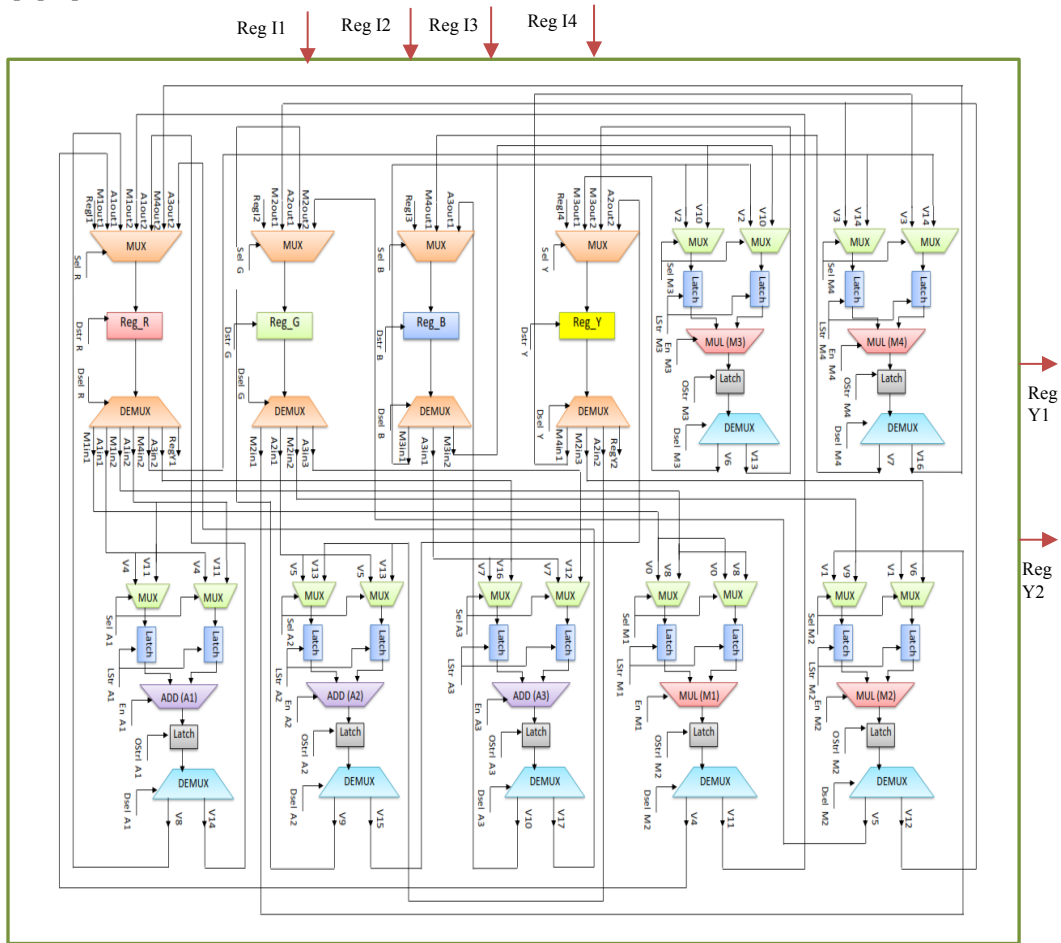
Reg I1 Reg I2 Reg I3 Reg I4

RegI1 M1out1 A1out1 M1out2 A1out2 M4out2 A1out2 A3out2
MUX
Sel R
Reg_R
Dstr R
Dsel R
DEMUX
M1in1 A1in1 M1in2 A1in2 M4in2 A1in2 RegY1

RegI2 M2out1 A2out1 M2out2
MUX
Sel G
Reg_G
Dstr G
Dsel G
DEMUX
M2in1 A2in1 M2in2 A3in3

RegI3 M4out1 A3out1
MUX
Sel B
Reg_B
Dstr B
Dsel B
DEMUX
M3in1 A3in1 M3in2

RegI4 M3out1 M3out2 A2out2
MUX
Sel Y
Reg_Y
Dstr Y
Dsel Y
DEMUX
M4in1 M2in3 A2in2 RegY2

V2 V10 V2 V10
MUX MUX
Sel M3
Latch Latch
LStr M3
En M3
MUL (M3)
OStr M3
Latch
Dsel M3
DEMUX
V6 V13

V3 V14 V3 V14
MUX MUX
Sel M4
Latch Latch
LStr M4
En M4
MUL (M4)
OStr M4
Latch
Dsel M4
DEMUX
V7 V16

Reg Y1

Reg Y2

V4 V11 V4 V11
MUX MUX
Sel A1
Latch Latch
LStr A1
En A1
ADD (A1)
OStrl A1
Latch
Dsel A1
DEMUX
V8 V14

V5 V13 V5 V13
MUX MUX
Sel A2
Latch Latch
LStr A2
En A2
ADD (A2)
OStrl A2
Latch
Dsel A2
DEMUX
V9 V15

V7 V16 V7 V12
MUX MUX
Sel A3
Latch Latch
LStr A3
En A3
ADD (A3)
OStrl A3
Latch
Dsel A3
DEMUX
V10 V17

V0 V8 V0 V8
MUX MUX
Sel M1
Latch Latch
LStr M1
En M1
MUL (M1)
OStrl M2
Latch
Dsel M2
DEMUX
V4 V11

V1 V9 V1 V6
MUX MUX
Sel M2
Latch Latch
LStr M2
En M2
MUL (M2)
OStr M2
Latch
Dsel M2
DEMUX
V5 V12